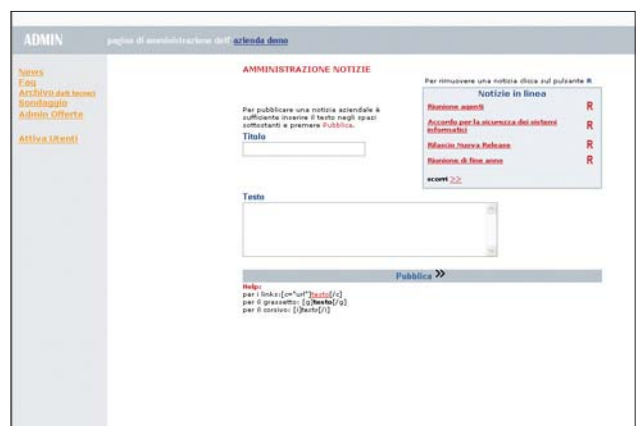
ADMIN

pagina di amministrazione dell' azienda demo

News
Faq
Archivio dati tecnici
Sondaggio
Admin Offerte

Attiva Utenti

AMMINISTRAZIONE NOTIZIE

Per rimuovere una notizia clicca sul pulsante R

Notizie in linea

Riunione agenti R

Accordo per la sicurezza dei sistemi informatici R

Rilascio Nuova Release R

Riunione di fine anno R

scorri >>

Per pubblicare una notizia aziendale è sufficiente inserire il testo negli spazi sottostanti e premere Pubblica.

Titolo

Testo

Pubblica >>

Help:
per i links: [c="url"]testo[/c]
per il grassetto: [g]testo[/g]
per il corsivo: [i]testo[/i]